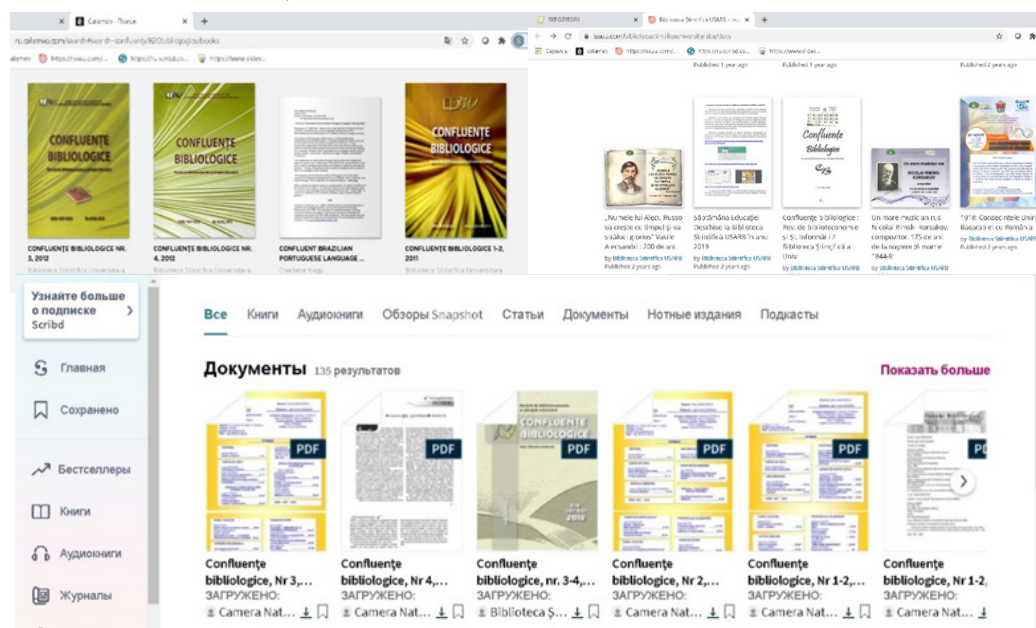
Calameo - Поиск
ru.calameo.com/search#search-confluente%20biologice/books
CONFLUENȚE BIBLIOLOGICE
CONFLUENȚE BIBLIOLOGICE
CONFLUENȚE BIBLIOLOGICE
CONFLUENȚE BIBLIOLOGICE NR. 3, 2012
Biblioteca Științifică Universitară
CONFLUENȚE BIBLIOLOGICE NR. 4, 2012
Biblioteca Științifică Universitară
CONFLUENT BRAZILIAN PORTUGUESE LANGUAGE ...
Charlene Kegy
CONFLUENȚE BIBLIOLOGICE 1-2, 2011
Biblioteca Științifică Universitară

REPOZITORII
Biblioteca Științifică USARB - Issuu
issuu.com/biblioteca/docs
Published 1 year ago
Published 1 year ago
Published 2 years ago
„Numele lui Alecu Russo va creşte cu timpul şi va străluci glorios" Vasile Alecsandri : 200 de ani
by Biblioteca Științifică USARB
Published 2 years ago
Săptămâna Educației Deschise la Biblioteca Științifică USARB în anul 2019
by Biblioteca Științifică USARB
Published 2 years ago
Confluențe bibliologice : Rev. de biblioteconomie și Șt. Informării / Biblioteca Științifică a Univ.
by Biblioteca Științifică USARB
Un mare muzician rus Nicolai Rimski - Korsakov, compozitor, 175 de ani de la naștere (6 martie 1844-)
by Biblioteca Științifică USARB
1918: Consecințele Unirii Basarabiei cu România
by Biblioteca Științifică
Published 2 years ago

Узнайте больше о подписке Scribd
Главная
Сохранено
Бестселлеры
Книги
Аудиокниги
Журналы
Все Книги Аудиокниги Обзоры Snapshot Статьи Документы Нотные издания Подкасты
Документы 135 результатов
Показать больше
PDF
PDF
PDF
PDF
PDF
Confluențe bibliologice, Nr 3,...
ЗАГРУЖЕНО:
Camera Nat...
Confluențe bibliologice, Nr 4,...
ЗАГРУЖЕНО:
Camera Nat...
Confluențe bibliologice, nr. 3-4,...
ЗАГРУЖЕНО:
Biblioteca Ș...
Confluențe bibliologice, Nr 2,...
ЗАГРУЖЕНО:
Camera Nat...
Confluențe bibliologice, Nr 1-2,...
ЗАГРУЖЕНО:
Camera Nat...
Confluențe bibliologice, Nr 1-2,
ЗАГРУЖЕНО:
Camera Nat...